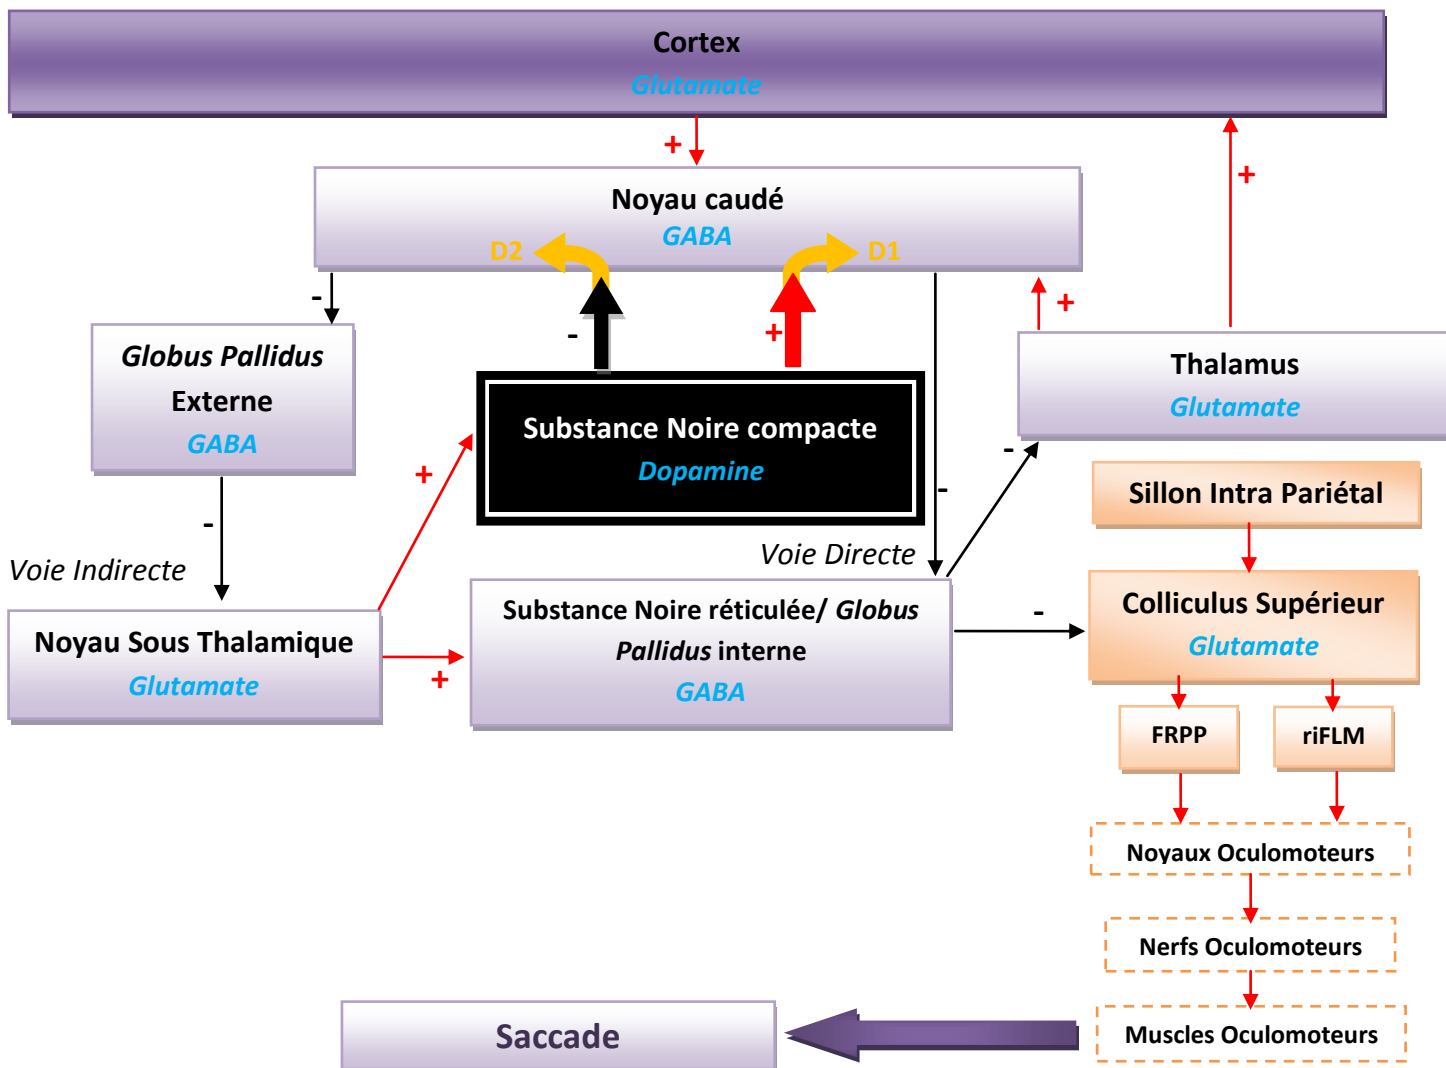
Cortex
Glutamate

+

Noyau caudé
GABA
D2
D1

+

-

Globus Pallidus
Externe
GABA

-

+

Substance Noire compacte
Dopamine

Thalamus
Glutamate

+

-

-

+

Sillon Intra Pariétal

Voie Indirecte

Voie Directe

Noyau Sous Thalamique
Glutamate

+

Substance Noire réticulée/ Globus Pallidus interne
GABA

-

Colliculus Supérieur
Glutamate

FRPP

riFLM

Noyaux Oculomoteurs

Nerfs Oculomoteurs

Saccade

Muscles Oculomoteurs